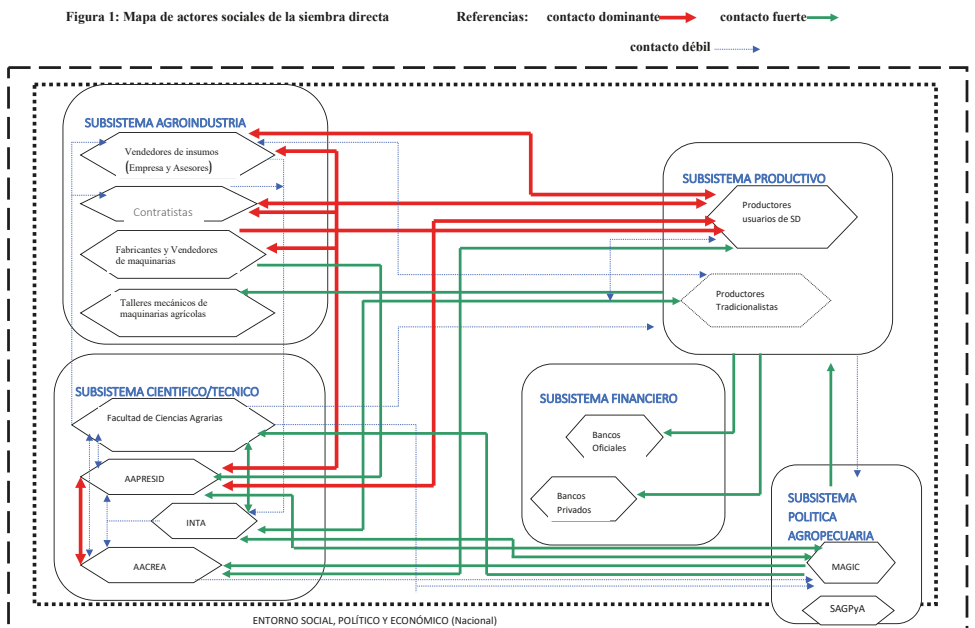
Figura 1: Mapa de actores sociales de la siembra directa

Referencias: contacto dominante contacto fuerte

contacto débil

SUBSISTEMA AGROINDUSTRIA

Vendedores de insumos (Empresa y Asesores)

Contratistas

Fabricantes y Vendedores de maquinarias

Talleres mecánicos de maquinarias agrícolas

SUBSISTEMA PRODUCTIVO

Productores usuarios de SD

Productores Tradicionalistas

SUBSISTEMA CIENTIFICO/TECNICO

Facultad de Ciencias Agrarias

AAPRESID

INTA

AACREA

SUBSISTEMA FINANCIERO

Bancos Oficiales

Bancos Privados

SUBSISTEMA POLITICA AGROPECUARIA

MAGIC

SAGPyA

ENTORNO SOCIAL, POLÍTICO Y ECONÓMICO (Nacional)